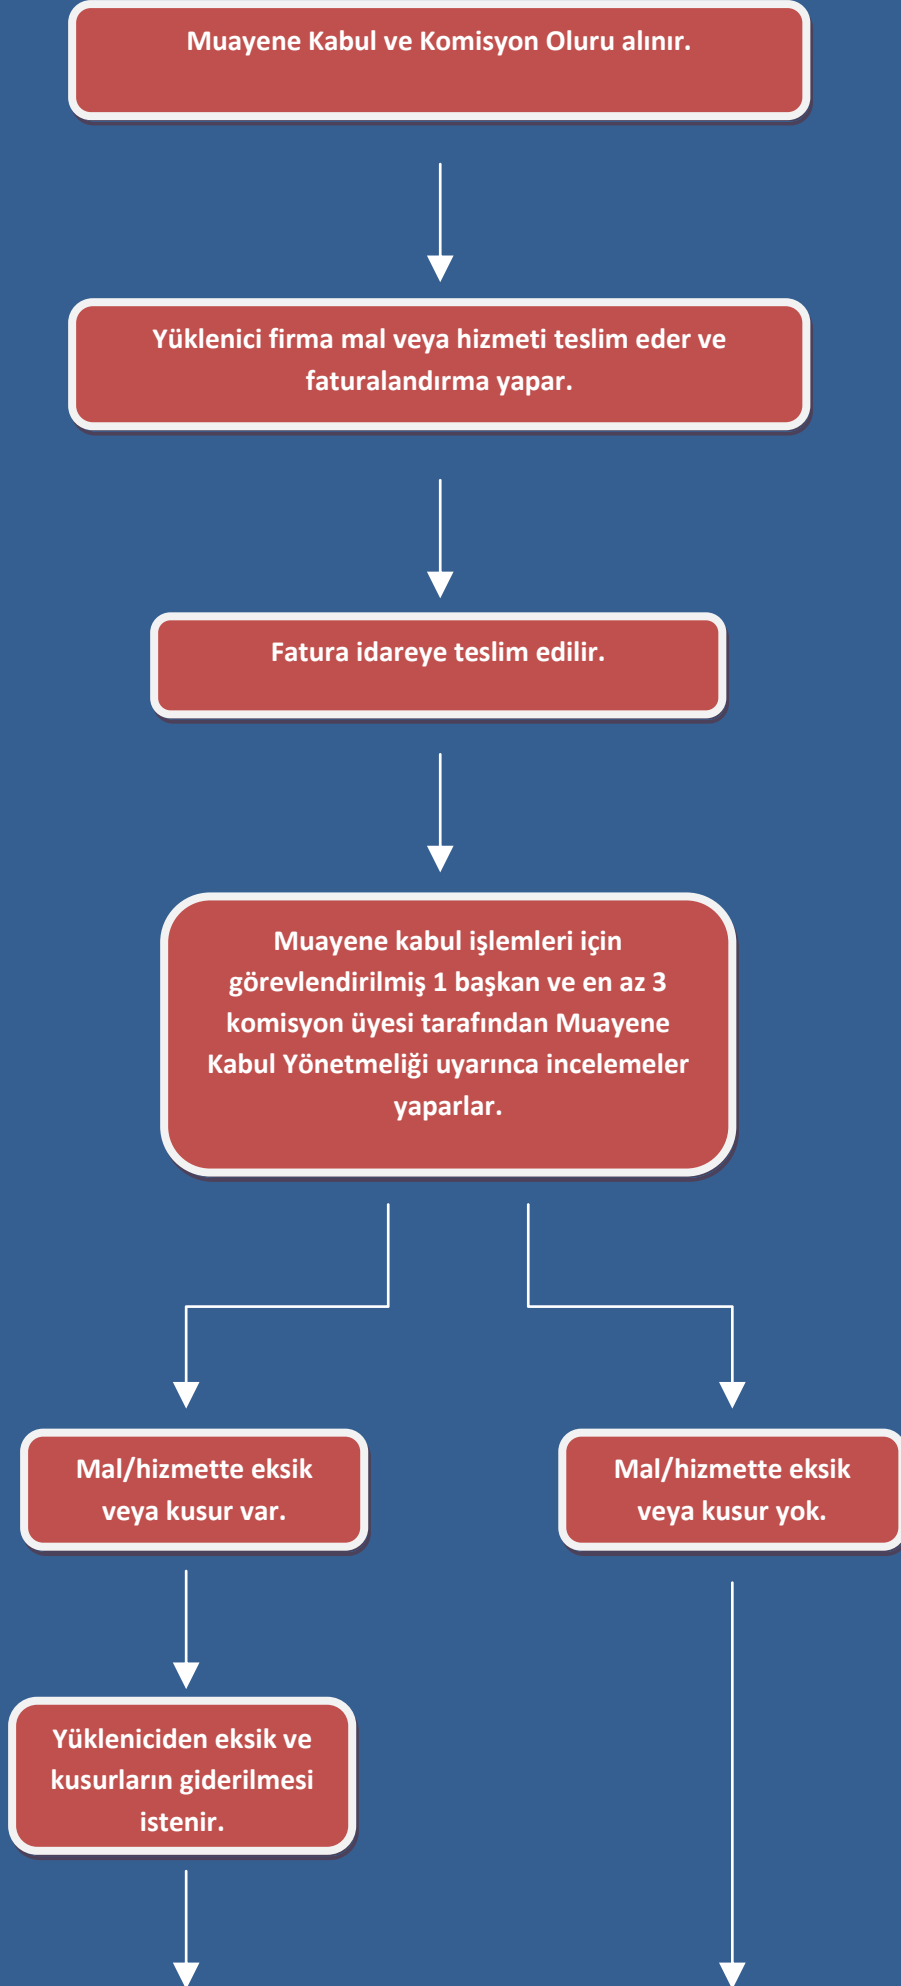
Muayene Kabul ve Komisyon Oluru alınır.

Yüklenici firma mal veya hizmeti teslim eder ve faturalandırma yapar.

Fatura idareye teslim edilir.

Muayene kabul işlemleri için görevlendirilmiş 1 başkan ve en az 3 komisyon üyesi tarafından Muayene Kabul Yönetmeliği uyarınca incelemeler yaparlar.

Mal/hizmette eksik veya kusur var.

Mal/hizmette eksik veya kusur yok.

Yükleniciden eksik ve kusurların giderilmesi istenir.